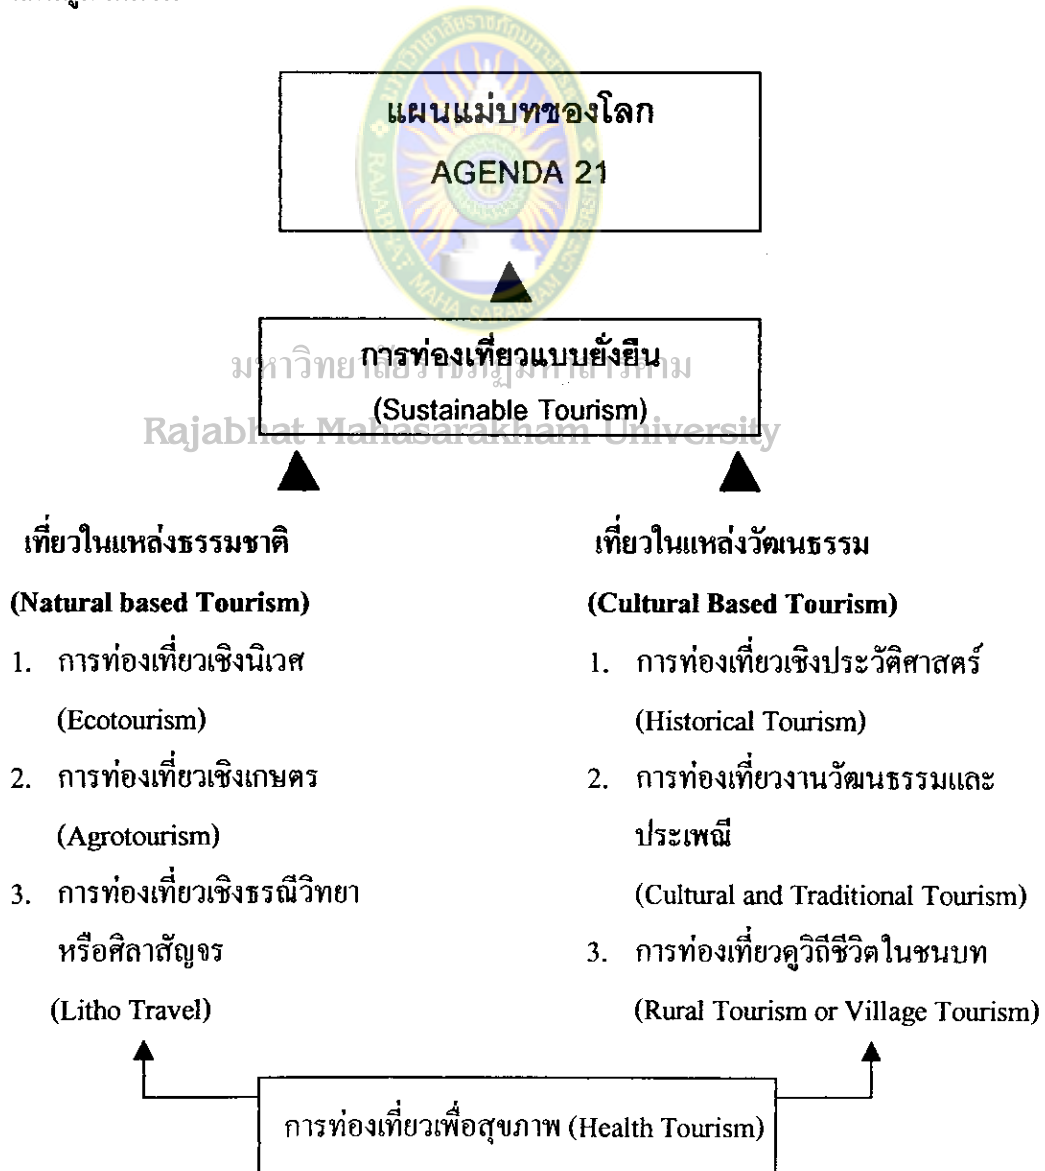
แผนแม่บทของโลก
AGENDA 21

การท่องเที่ยวแบบยั่งยืน
(Sustainable Tourism)

มหาวิทยาลัยราชภัฏมหาสารคาม
Rajabhat Mahasarakham University

เที่ยวในแหล่งธรรมชาติ
(Natural based Tourism)
1. การท่องเที่ยวเชิงนิเวศ (Ecotourism)
2. การท่องเที่ยวเชิงเกษตร (Agrotourism)
3. การท่องเที่ยวเชิงธรณีวิทยา หรือศิลาสัญจร (Litho Travel)

เที่ยวในแหล่งวัฒนธรรม
(Cultural Based Tourism)
1. การท่องเที่ยวเชิงประวัติศาสตร์ (Historical Tourism)
2. การท่องเที่ยวงานวัฒนธรรมและประเพณี (Cultural and Traditional Tourism)
3. การท่องเที่ยวดูวิถีชีวิตในชนบท (Rural Tourism or Village Tourism)

การท่องเที่ยวเพื่อสุขภาพ (Health Tourism)